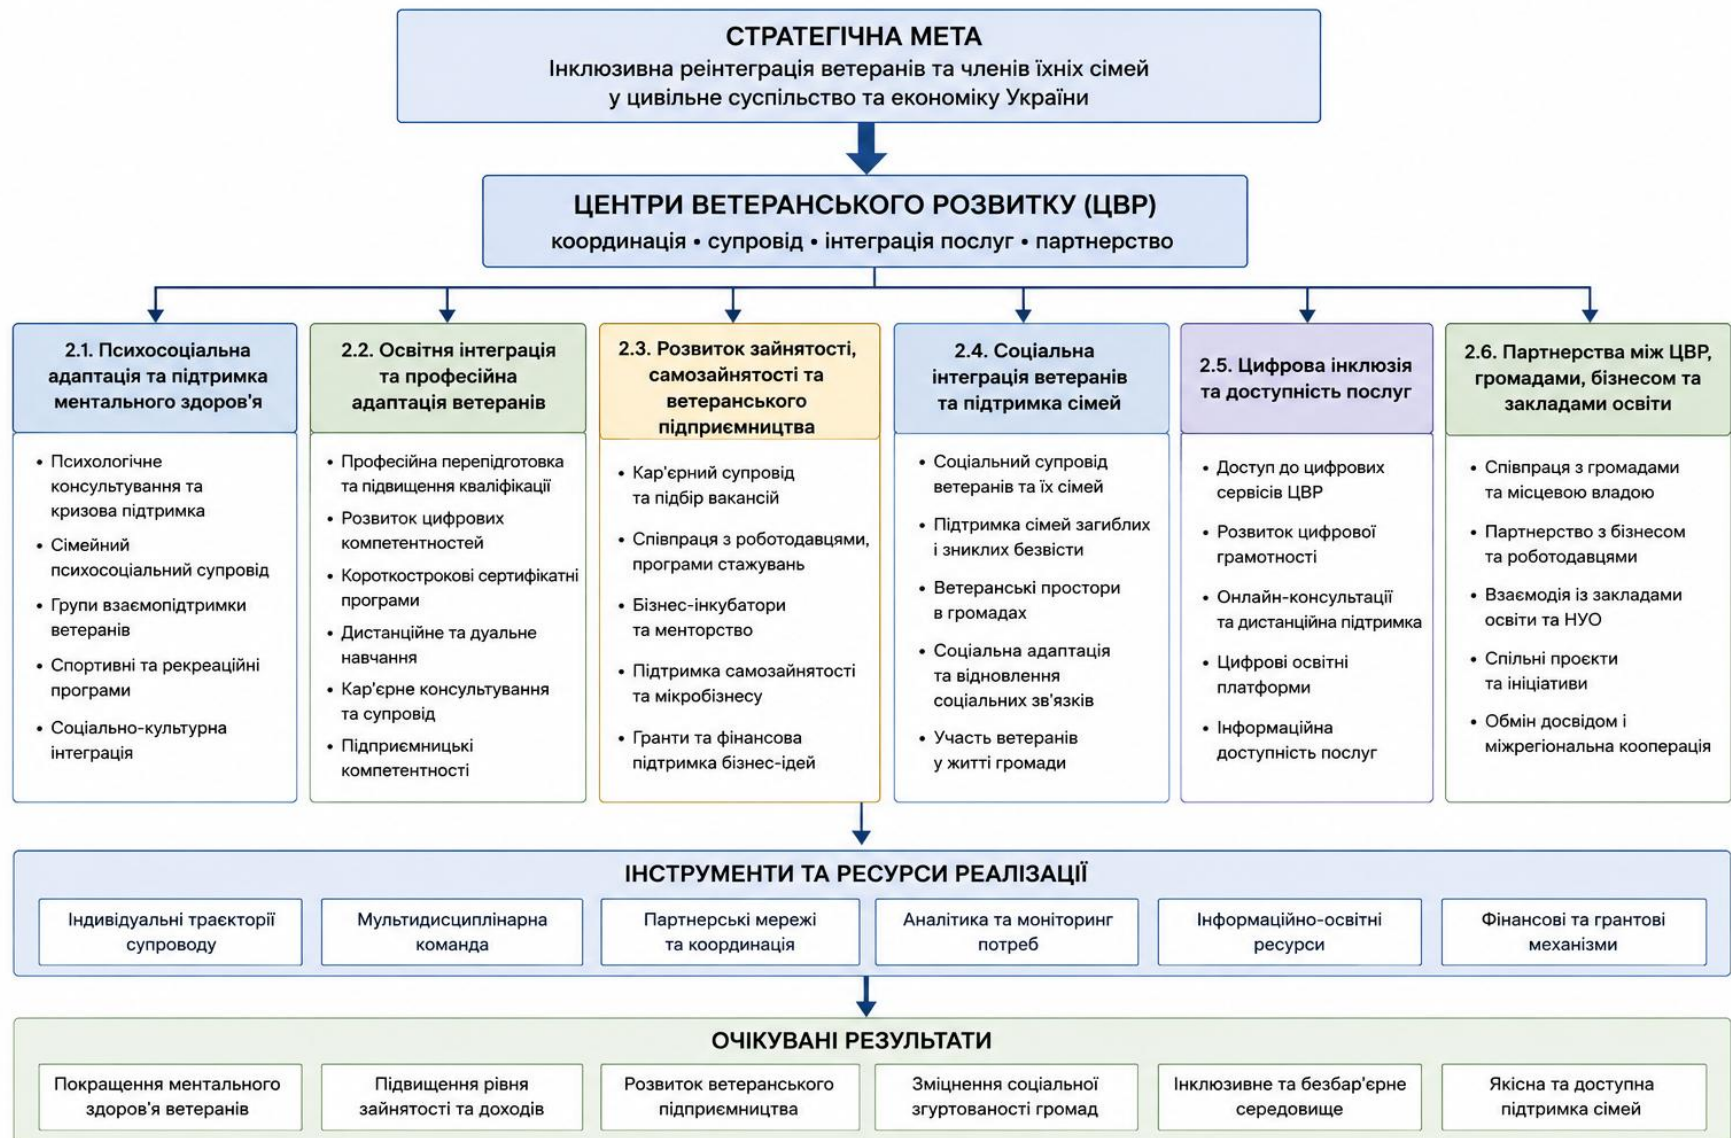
СТРАТЕГІЧНА МЕТА
Інклюзивна реінтеграція ветеранів та членів їхніх сімей у цивільне суспільство та економіку України

ЦЕНТРИ ВЕТЕРАНСЬКОГО РОЗВИТКУ (ЦВР)
координація • супровід • інтеграція послуг • партнерство

2.1. Психосоціальна адаптація та підтримка ментального здоров'я
• Психологічне консультування та кризова підтримка
• Сімейний психосоціальний супровід
• Групи взаємопідтримки ветеранів
• Спортивні та рекреаційні програми
• Соціально-культурна інтеграція

2.2. Освітня інтеграція та професійна адаптація ветеранів
• Професійна перепідготовка та підвищення кваліфікації
• Розвиток цифрових компетентностей
• Короткострокові сертифікатні програми
• Дистанційне та дуальне навчання
• Кар'єрне консультування та супровід
• Підприємницькі компетентності

2.3. Розвиток зайнятості, самозайнятості та ветеранського підприємництва
• Кар'єрний супровід та підбір вакансій
• Співпраця з роботодавцями, програми стажувань
• Бізнес-інкубатори та менторство
• Підтримка самозайнятості та мікробізнесу
• Гранти та фінансова підтримка бізнес-ідей

2.4. Соціальна інтеграція ветеранів та підтримка сімей
• Соціальний супровід ветеранів та їх сімей
• Підтримка сімей загиблих і зниклих безвісти
• Ветеранські простори в громадах
• Соціальна адаптація та відновлення соціальних зв'язків
• Участь ветеранів у житті громади

2.5. Цифрова інклюзія та доступність послуг
• Доступ до цифрових сервісів ЦВР
• Розвиток цифрової грамотності
• Онлайн-консультації та дистанційна підтримка
• Цифрові освітні платформи
• Інформаційна доступність послуг

2.6. Партнерства між ЦВР, громадами, бізнесом та закладами освіти
• Співпраця з громадами та місцевою владою
• Партнерство з бізнесом та роботодавцями
• Взаємодія із закладами освіти та НУО
• Спільні проєкти та ініціативи
• Обмін досвідом і міжрегіональна кооперація

ІНСТРУМЕНТИ ТА РЕСУРСИ РЕАЛІЗАЦІЇ
Індивідуальні траєкторії супроводу
Мультидисциплінарна команда
Партнерські мережі та координація
Аналітика та моніторинг потреб
Інформаційно-освітні ресурси
Фінансові та грантові механізми

ОЧІКУВАНІ РЕЗУЛЬТАТИ
Покращення ментального здоров'я ветеранів
Підвищення рівня зайнятості та доходів
Розвиток ветеранського підприємництва
Зміцнення соціальної згуртованості громад
Інклюзивне та безбар'єрне середовище
Якісна та доступна підтримка сімей